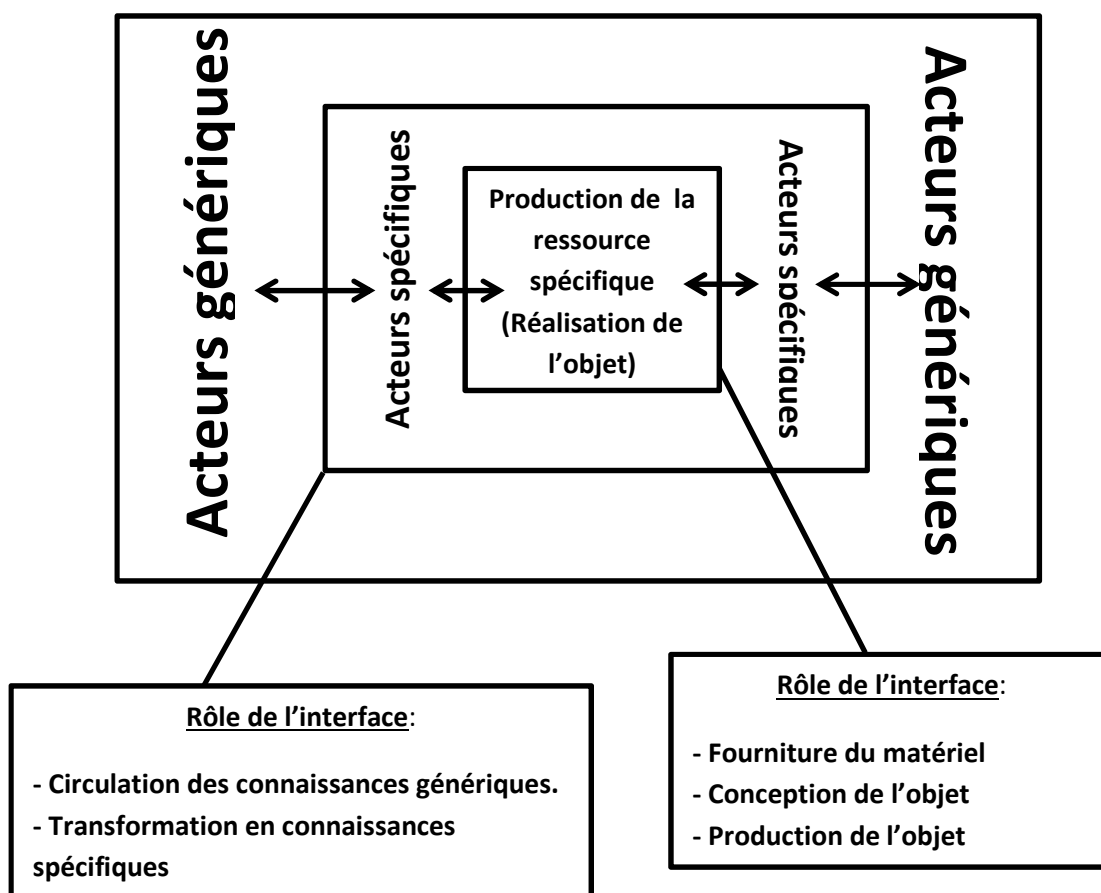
Acteurs génériques

Acteurs spécifiques

Production de la ressource spécifique (Réalisation de l'objet)

Acteurs spécifiaues

Acteurs génériques

Rôle de l'interface:

- Circulation des connaissances génériques.
- Transformation en connaissances spécifiques

Rôle de l'interface:

- Fourniture du matériel
- Conception de l'objet
- Production de l'objet